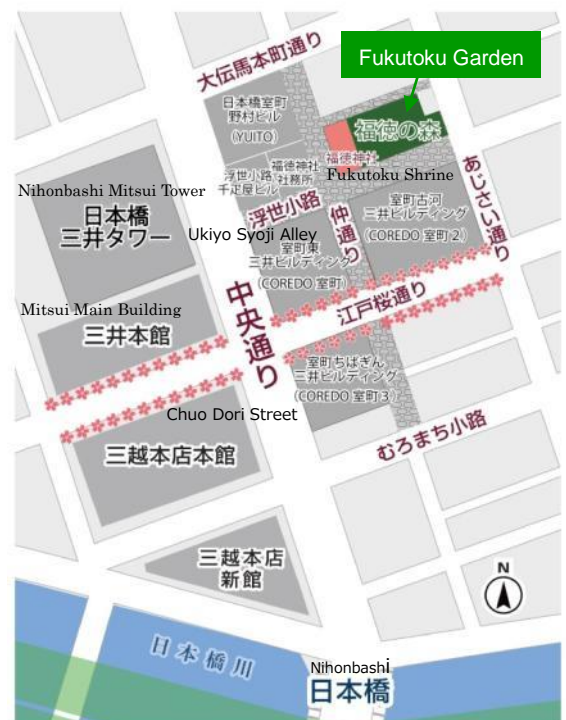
Fukutoku Garden

大伝馬本町通り

日本橋室町野村ビル
(YUITO)

福徳の森

福徳神社

福徳神社社務所

浮世小路千疋屋ビル

Fukutoku Shrine

あじさい通り

Nihonbashi Mitsui Tower

日本橋三井タワー

浮世小路

仲通り

室町古河三井ビルディング
(COREDO 室町2)

Ukiyo Syoji Alley

室町東三井ビルディング
(COREDO 室町)

中央通り

江戸桜通り

Mitsui Main Building

三井本館

室町ちばぎん三井ビルディング
(COREDO 室町3)

Chuo Dori Street

むろまち小路

三越本店本館

三越本店新館

N

日本橋川

Nihonbashi

日本橋